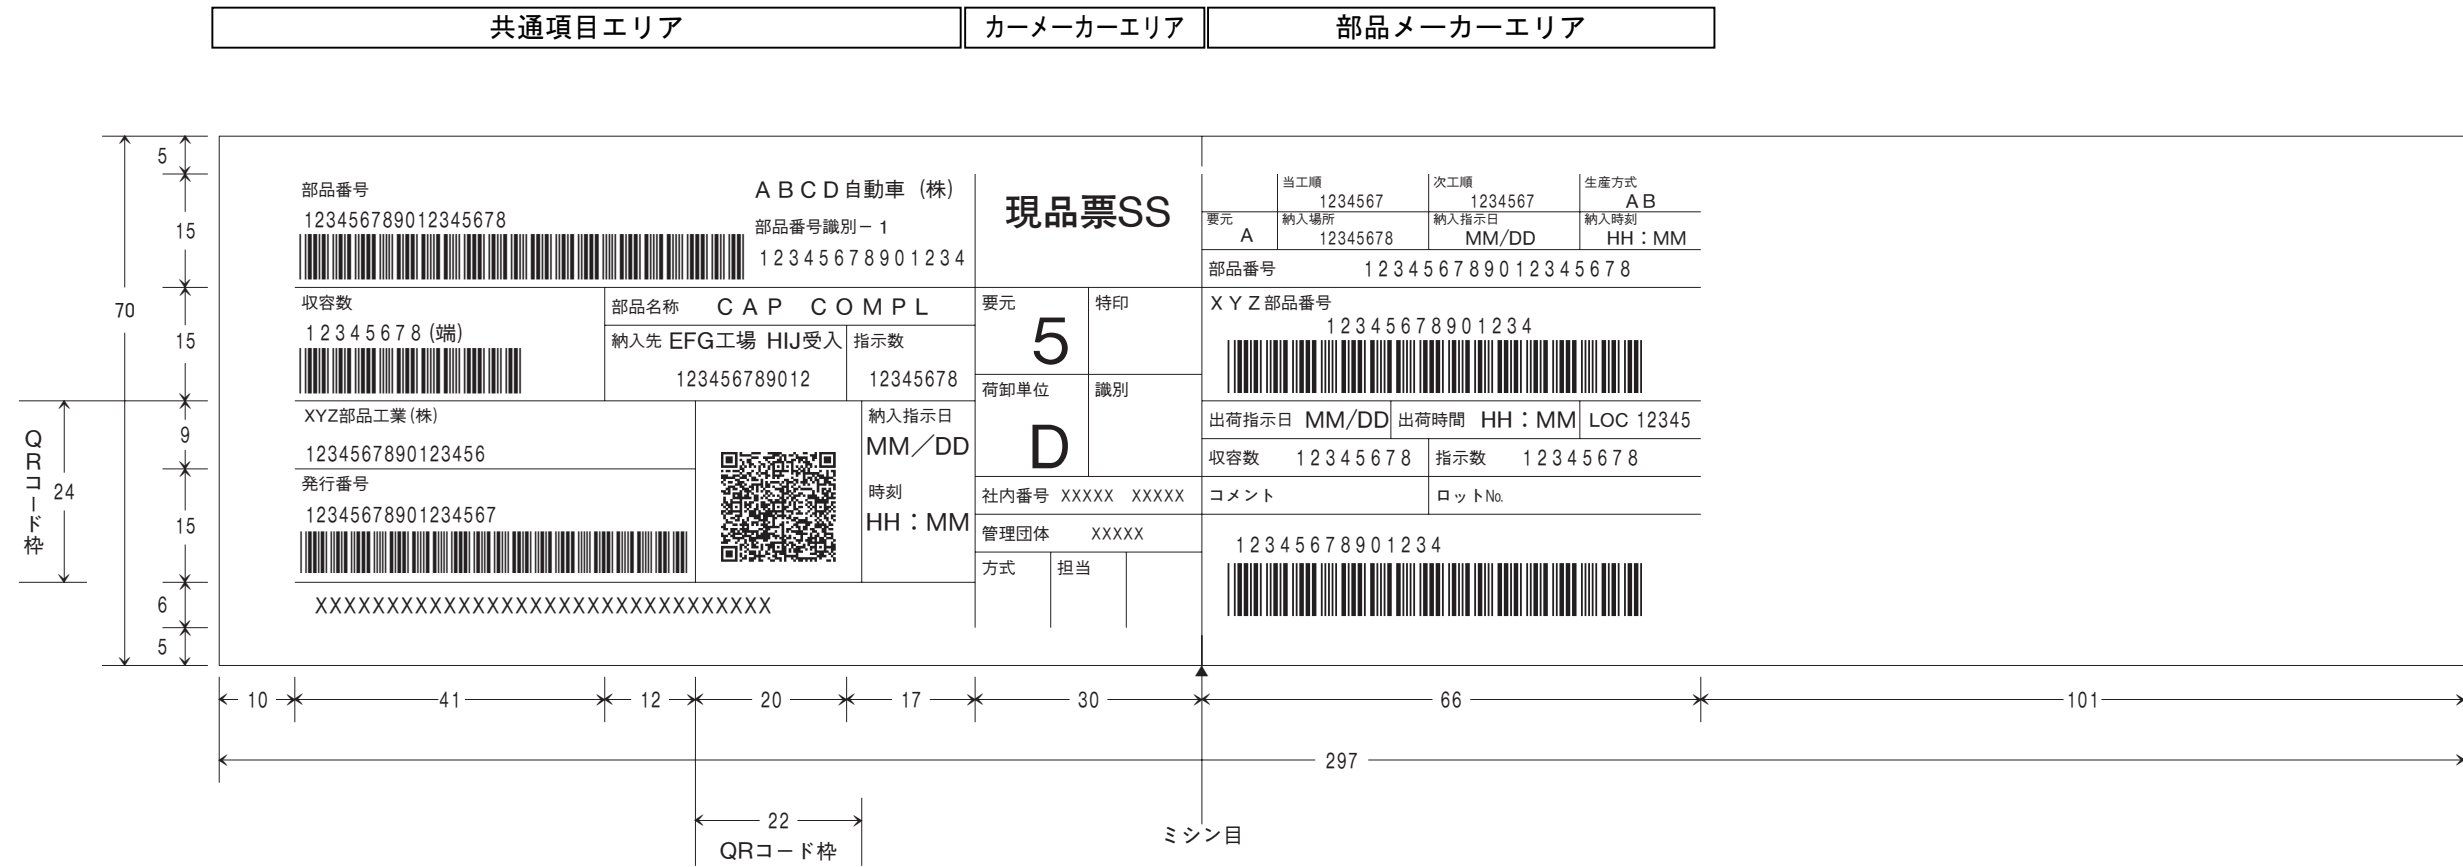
共通項目エリア
カーメーカーエリア
部品メーカーエリア

5
15
70
15
9
Q
R
コ
ー
ド
枠
24
15
6
5

部品番号
123456789012345678
ABCD自動車（株）
部品番号識別－1
1234567890123​4

現品票SS

収容数
12345678（端）
部品名称 CAP COMPL
納入先 EFG工場 HIJ受入
指示数
123456789012
12345678

要元
5
特印
荷卸単位
D
識別

XYZ部品工業（株）
1234567890123456
発行番号
12345678901234567
納入指示日
MM／DD
時刻
HH：MM

社内番号 XXXXX XXXXX
管理団体 XXXXX
方式
担当

XXXXXXXXXXXXXXXXXXXXXXXXXXXXXXXX

要元
A
当工順
1234567
納入場所
12345678
次工順
1234567
納入指示日
MM/DD
生産方式
AB
納入時刻
HH：MM
部品番号 123456789012345678
XYZ部品番号
12345678901234
出荷指示日 MM/DD
出荷時間 HH：MM
LOC 12345
収容数 12345678
指示数 12345678
コメント
ロットNo.
12345678901234

10
41
12
20
17
30
66
101
297
22
QRコード枠
ミシン目